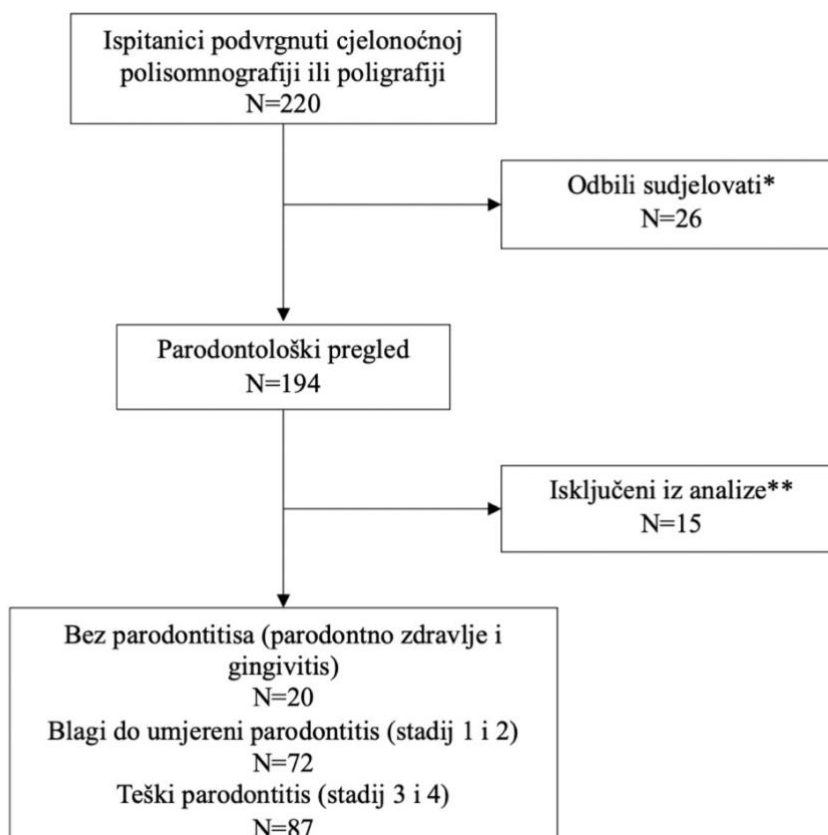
Ispitanici podvrgnuti cjelonoćnoj polisomnografiji ili poligrafiji
N=220

Odbili sudjelovati*
N=26

Parodontološki pregled
N=194

Isključeni iz analize**
N=15

Bez parodontitisa (parodontno zdravlje i gingivitis)
N=20
Blagi do umjereni parodontitis (stadij 1 i 2)
N=72
Teški parodontitis (stadij 3 i 4)
N=87